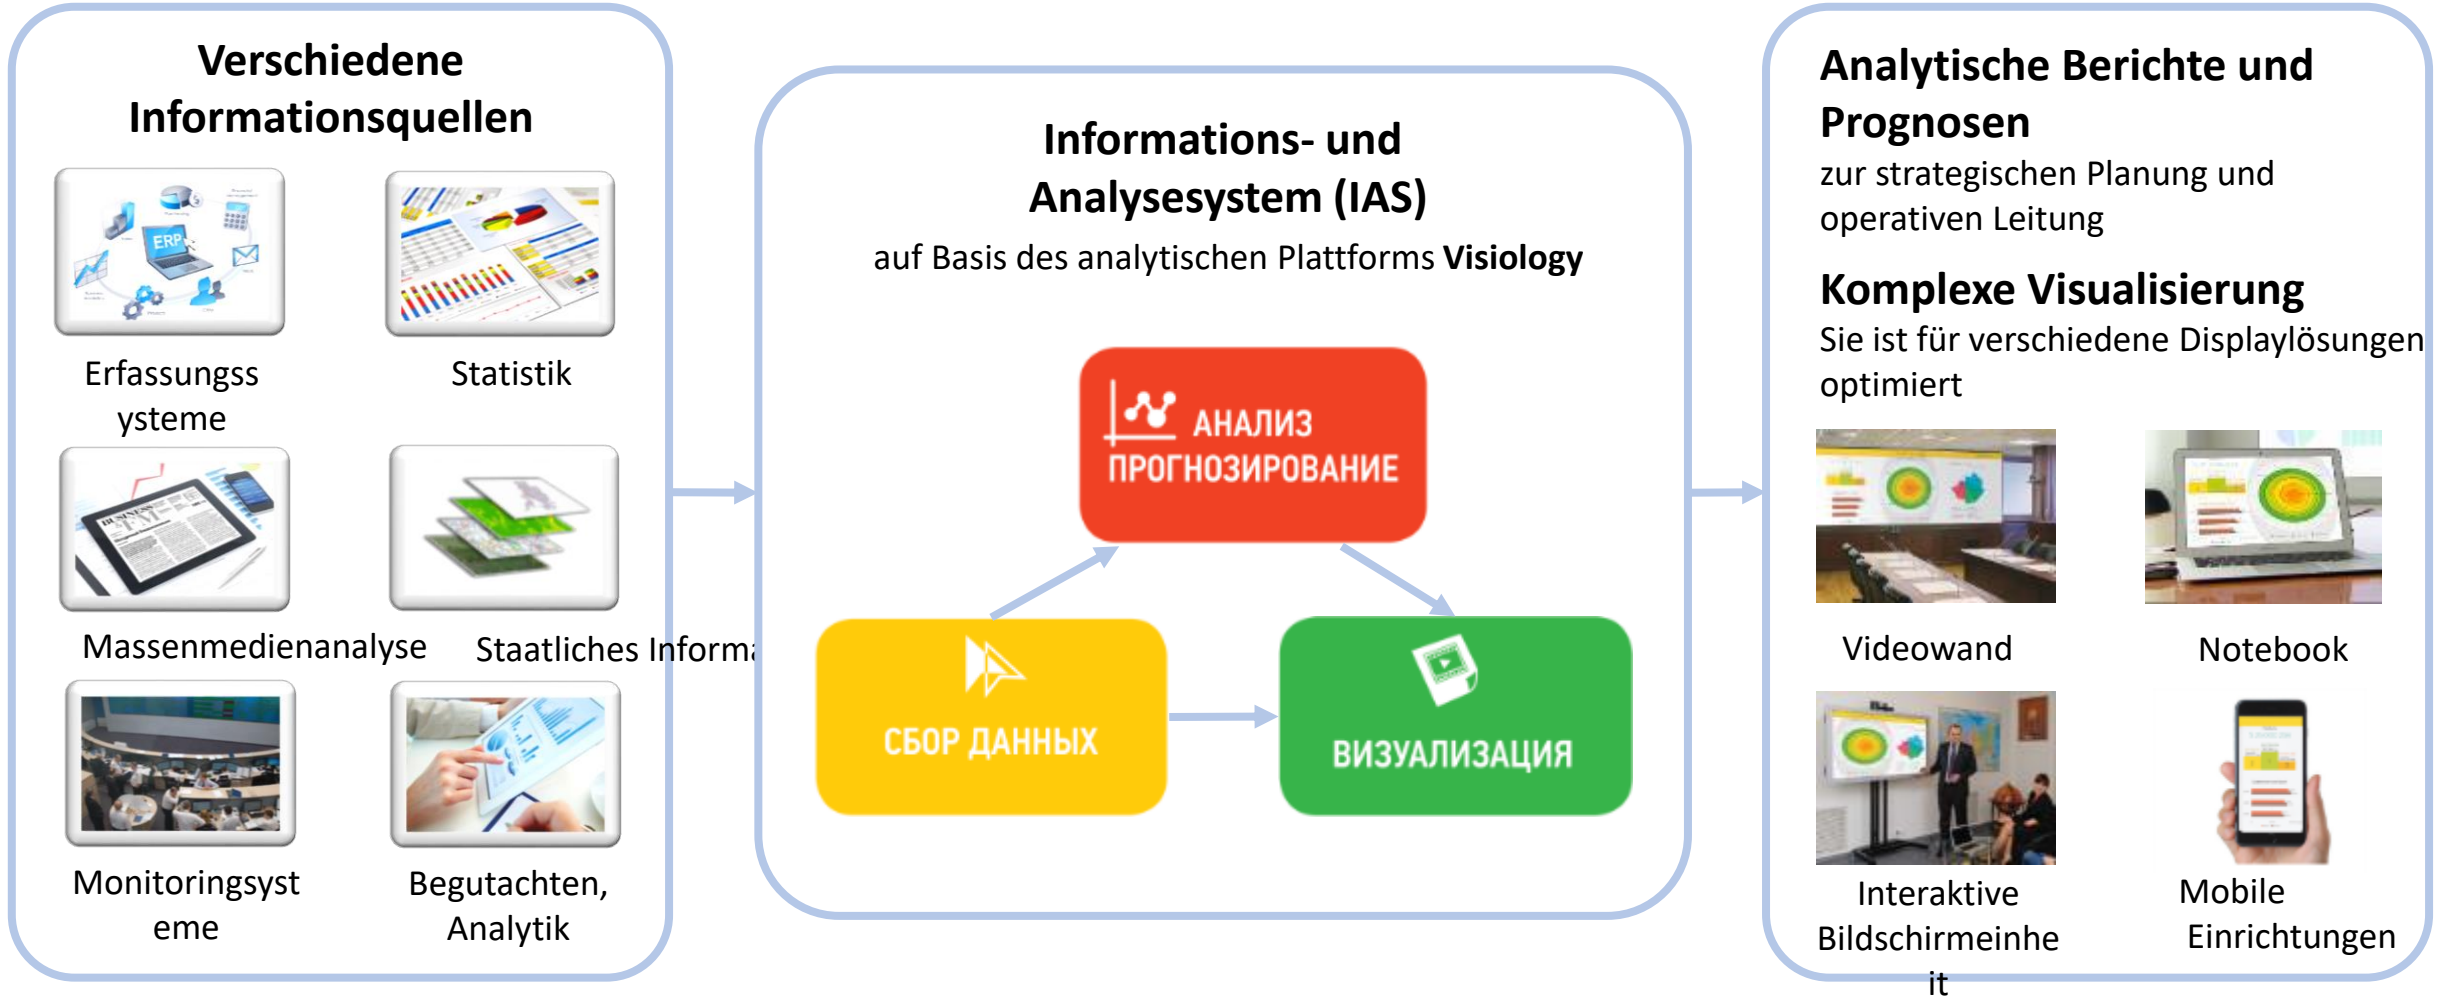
Verschiedene Informationsquellen

Erfassungss ysteme

Statistik

Massenmedienanalyse

Staatliches Informa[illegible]

Monitoringsyst eme

Begutachten, Analytik

Informations- und Analysesystem (IAS)

auf Basis des analytischen Plattforms **Visiology**

АНАЛИЗ ПРОГНОЗИРОВАНИЕ

СБОР ДАННЫХ

ВИЗУАЛИЗАЦИЯ

Analytische Berichte und Prognosen

zur strategischen Planung und operativen Leitung

Komplexe Visualisierung

Sie ist für verschiedene Displaylösungen optimiert

Videowand

Notebook

Interaktive Bildschirmeinhe it

Mobile Einrichtungen